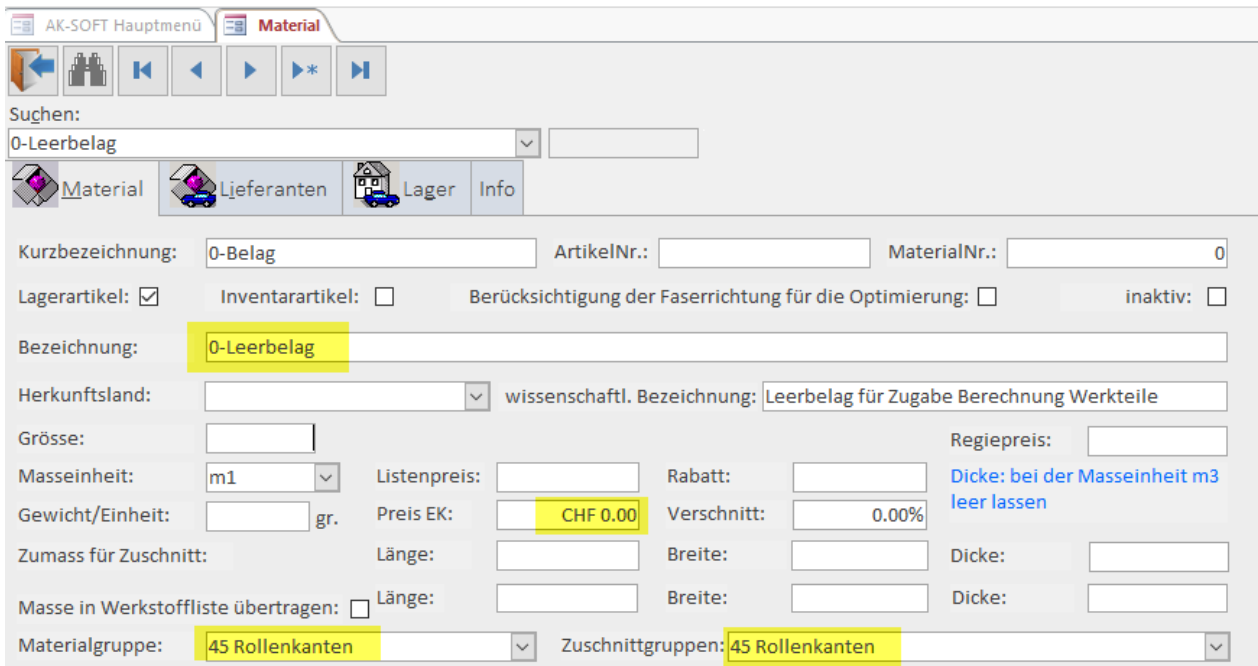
AK-SOFT Hauptmenü | Material

Suchen:
0-Leerbelag

Material | Lieferanten | Lager | Info

Kurzbezeichnung: 0-Belag
ArtikelNr.:
MaterialNr.: 0

Lagerartikel: ☑
Inventarartikel: ☐
Berücksichtigung der Faserrichtung für die Optimierung: ☐
inaktiv: ☐

Bezeichnung: 0-Leerbelag

Herkunftsland:
wissenschaftl. Bezeichnung: Leerbelag für Zugabe Berechnung Werkteile

Grösse:
Regiepreis:

Masseinheit: m1
Listenpreis:
Rabatt:
Dicke: bei der Masseinheit m3 leer lassen

Gewicht/Einheit: gr.
Preis EK: CHF 0.00
Verschnitt: 0.00%

Zumass für Zuschnitt:
Länge:
Breite:
Dicke:

Masse in Werkstoffliste übertragen: ☐
Länge:
Breite:
Dicke:

Materialgruppe: 45 Rollenkanten
Zuschnittgruppen: 45 Rollenkanten